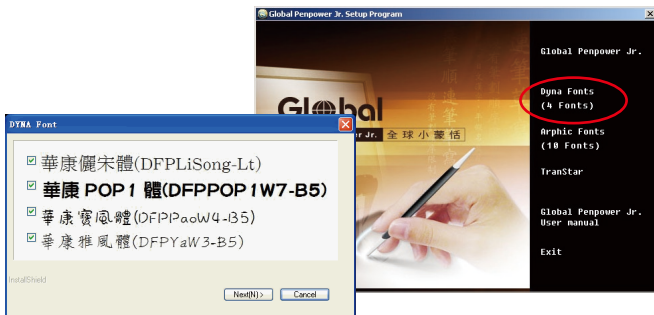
Global Penpower Jr. Setup Program

Global
Jr. 全球小蒙恬

Global Penpower Jr.

Dyna Fonts
(4 Fonts)

Arphic Fonts
(10 Fonts)

TranStar

Global Penpower Jr.
User manual

Exit

DYNA Font

☑ 華康儷宋體(DFPLiSong-Lt)
☑ 華康 POP 1 體(DFPPOP1W7-B5)
☑ 華康寶風體(DFPPaoW4-B5)
☑ 華康雅風體(DFPYaW3-B5)

InstallShield

Next(N) >
Cancel